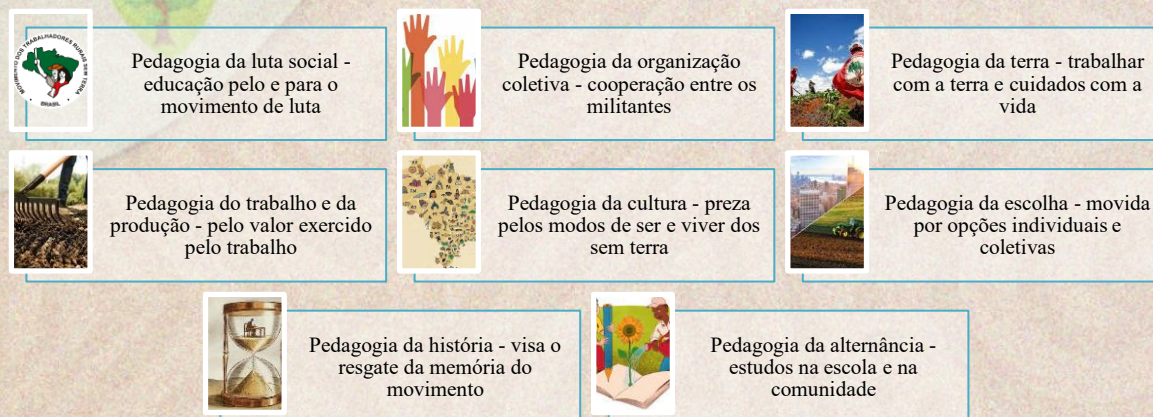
MOVIMENTO DOS TRABALHADORES RURAIS SEM TERRA
BRASIL

Pedagogia da luta social - educação pelo e para o movimento de luta

Pedagogia da organização coletiva - cooperação entre os militantes

Pedagogia da terra - trabalhar com a terra e cuidados com a vida

Pedagogia do trabalho e da produção - pelo valor exercido pelo trabalho

Pedagogia da cultura - preza pelos modos de ser e viver dos sem terra

Pedagogia da escolha - movida por opções individuais e coletivas

Pedagogia da história - visa o resgate da memória do movimento

Pedagogia da alternância - estudos na escola e na comunidade